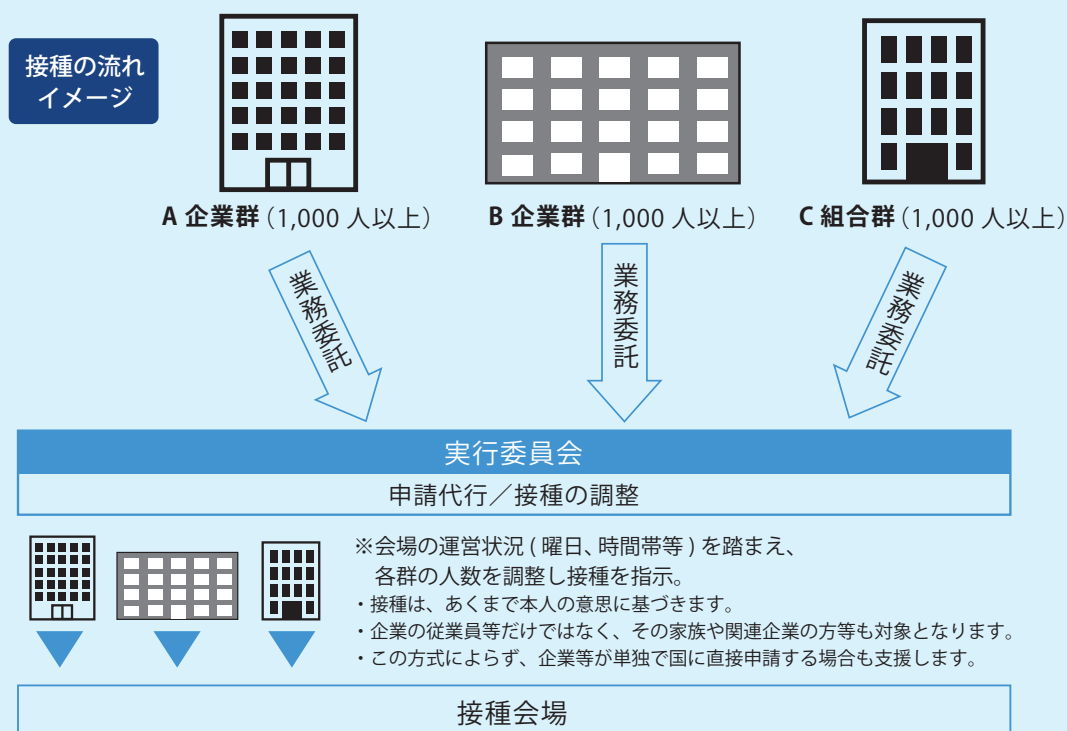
接種の流れ
イメージ

A 企業群（1,000 人以上）

B 企業群（1,000 人以上）

C 組合群（1,000 人以上）

業務委託

業務委託

業務委託

実行委員会

申請代行／接種の調整

※会場の運営状況 ( 曜日、時間帯等 ) を踏まえ、各群の人数を調整し接種を指示。

・接種は、あくまで本人の意思に基づきます。

・企業の従業員等だけではなく、その家族や関連企業の方等も対象となります。

・この方式によらず、企業等が単独で国に直接申請する場合も支援します。

接種会場